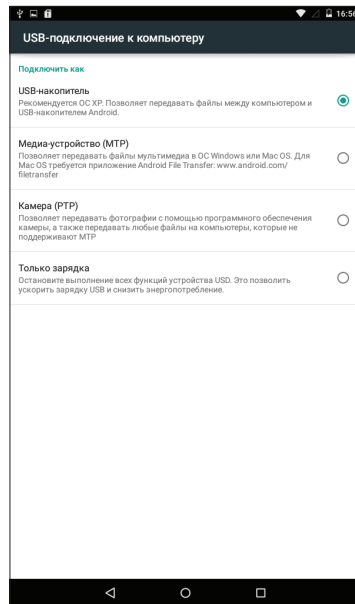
16:56

USB-подключение к компьютеру

Подключить как

USB-накопитель
Рекомендуется ОС XP. Позволяет передавать файлы между компьютером и USB-накопителем Android.

Медиа-устройство (MTP)
Позволяет передавать файлы мультимедиа в ОС Windows или Mac OS. Для Mac OS требуется приложение Android File Transfer: www.android.com/filetransfer

Камера (PTP)
Позволяет передавать фотографии с помощью программного обеспечения камеры, а также передавать любые файлы на компьютеры, которые не поддерживают MTP

Только зарядка
Остановите выполнение всех функций устройства USD. Это позволить ускорить зарядку USB и снизить энергопотребление.